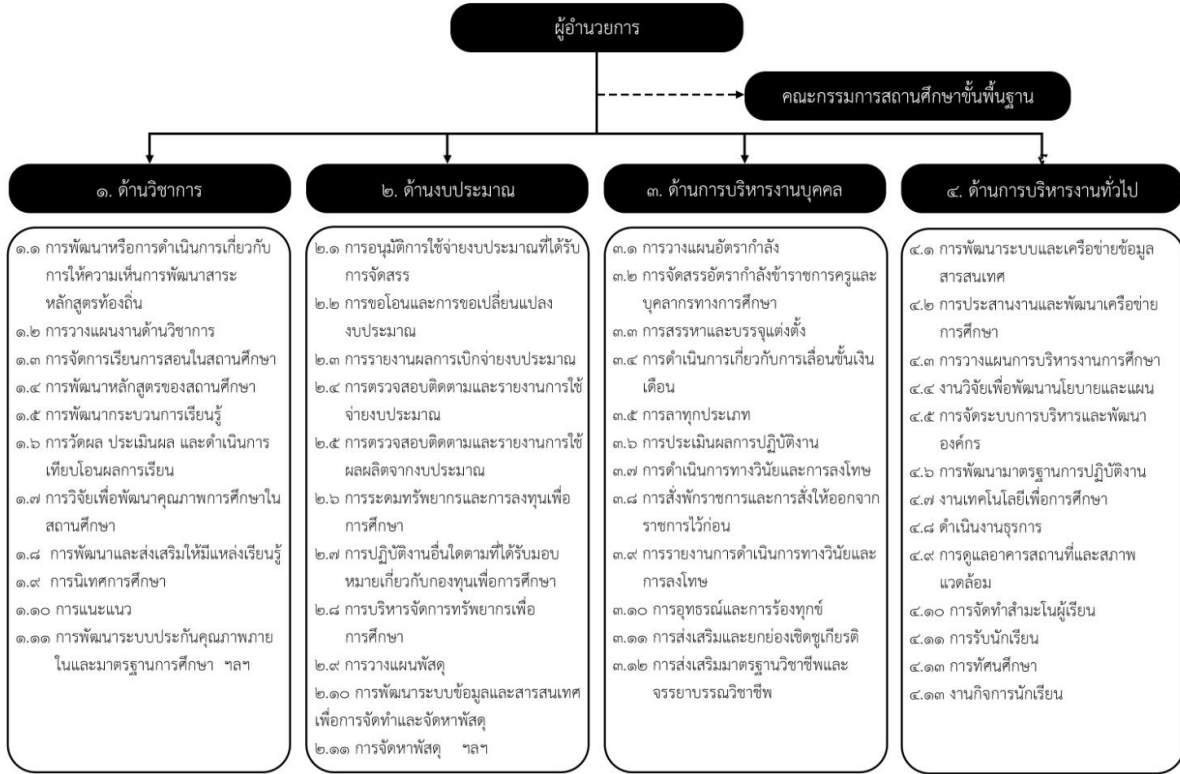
ผู้อำนวยการ

คณะกรรมการสถานศึกษาขั้นพื้นฐาน

๑. ด้านวิชาการ

๑.๑ การพัฒนาหรือการดำเนินการเกี่ยวกับการให้ความเห็นการพัฒนาสาระหลักสูตรท้องถิ่น
๑.๒ การวางแผนงานด้านวิชาการ
๑.๓ การจัดการเรียนการสอนในสถานศึกษา
๑.๔ การพัฒนาหลักสูตรของสถานศึกษา
๑.๕ การพัฒนากระบวนการเรียนรู้
๑.๖ การวัดผล ประเมินผล และดำเนินการเทียบโอนผลการเรียน
๑.๗ การวิจัยเพื่อพัฒนาคุณภาพการศึกษาในสถานศึกษา
๑.๘ การพัฒนาและส่งเสริมให้มีแหล่งเรียนรู้
๑.๙ การนิเทศการศึกษา
๑.๑๐ การแนะแนว
๑.๑๑ การพัฒนาระบบประกันคุณภาพภายในและมาตรฐานการศึกษา ฯลฯ

๒. ด้านงบประมาณ

๒.๑ การอนุมัติการใช้จ่ายงบประมาณที่ได้รับการจัดสรร
๒.๒ การขอโอนและการขอเปลี่ยนแปลงงบประมาณ
๒.๓ การรายงานผลการเบิกจ่ายงบประมาณ
๒.๔ การตรวจสอบติดตามและรายงานการใช้จ่ายงบประมาณ
๒.๕ การตรวจสอบติดตามและรายงานการใช้ผลผลิตจากงบประมาณ
๒.๖ การระดมทรัพยากรและการลงทุนเพื่อการศึกษา
๒.๗ การปฏิบัติงานอื่นใดตามที่ได้รับมอบหมายเกี่ยวกับกองทุนเพื่อการศึกษา
๒.๘ การบริหารจัดการทรัพยากรเพื่อการศึกษา
๒.๙ การวางแผนพัสดุ
๒.๑๐ การพัฒนาระบบข้อมูลและสารสนเทศเพื่อการจัดทำและจัดหาพัสดุ
๒.๑๑ การจัดหาพัสดุ ฯลฯ

๓. ด้านการบริหารงานบุคคล

๓.๑ การวางแผนอัตรากำลัง
๓.๒ การจัดสรรอัตรากำลังข้าราชการครูและบุคลากรทางการศึกษา
๓.๓ การสรรหาและบรรจุแต่งตั้ง
๓.๔ การดำเนินการเกี่ยวกับการเลื่อนขั้นเงินเดือน
๓.๕ การลาทุกประเภท
๓.๖ การประเมินผลการปฏิบัติงาน
๓.๗ การดำเนินการทางวินัยและการลงโทษ
๓.๘ การสั่งพักราชการและการสั่งให้ออกจากราชการไว้ก่อน
๓.๙ การรายงานการดำเนินการทางวินัยและการลงโทษ
๓.๑๐ การอุทธรณ์และการร้องทุกข์
๓.๑๑ การส่งเสริมและยกย่องเชิดชูเกียรติ
๓.๑๒ การส่งเสริมมาตรฐานวิชาชีพและจรรยาบรรณวิชาชีพ

๔. ด้านการบริหารงานทั่วไป

๔.๑ การพัฒนาระบบและเครือข่ายข้อมูลสารสนเทศ
๔.๒ การประสานงานและพัฒนาเครือข่ายการศึกษา
๔.๓ การวางแผนการบริหารงานการศึกษา
๔.๔ งานวิจัยเพื่อพัฒนานโยบายและแผน
๔.๕ การจัดระบบการบริหารและพัฒนาองค์กร
๔.๖ การพัฒนามาตรฐานการปฏิบัติงาน
๔.๗ งานเทคโนโลยีเพื่อการศึกษา
๔.๘ ดำเนินงานธุรการ
๔.๙ การดูแลอาคารสถานที่และสภาพแวดล้อม
๔.๑๐ การจัดทำสำมะโนผู้เรียน
๔.๑๑ การรับนักเรียน
๔.๑๓ การทัศนศึกษา
๔.๑๓ งานกิจการนักเรียน